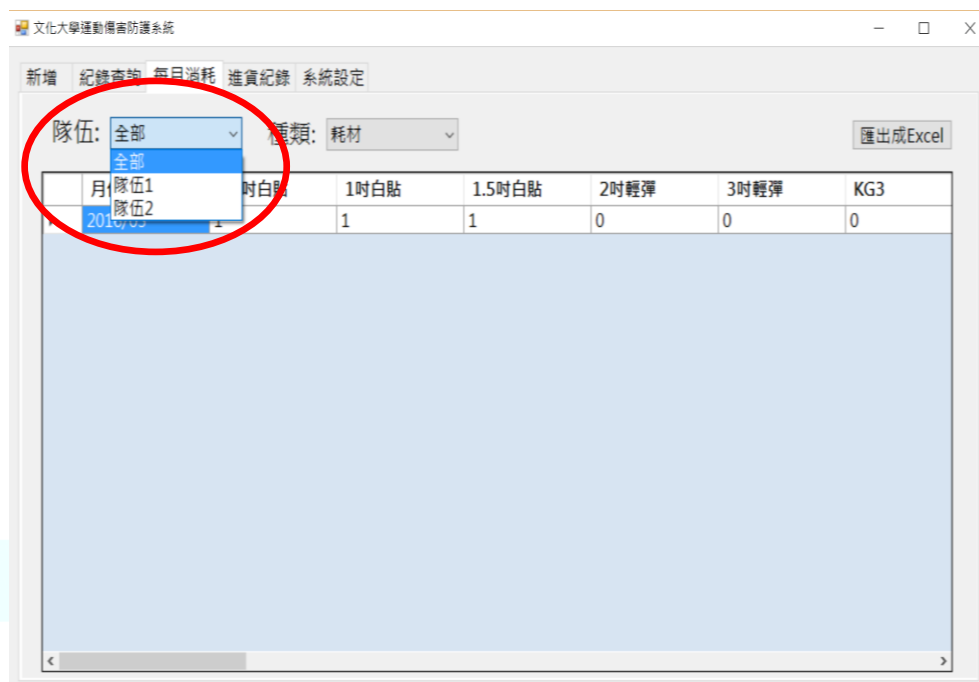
文化大學運動傷害防護系統

新增 | 紀錄查詢 | 每月消耗 | 進貨紀錄 | 系統設定

隊伍: 全部
全部
隊伍1
隊伍2

種類: 耗材

匯出成Excel

| 月份 | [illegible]吋白貼 | 1吋白貼 | 1.5吋白貼 | 2吋輕彈 | 3吋輕彈 | KG3 |
|---|---|---|---|---|---|---|
| 2016/05 | 1 | 1 | 1 | 0 | 0 | 0 |